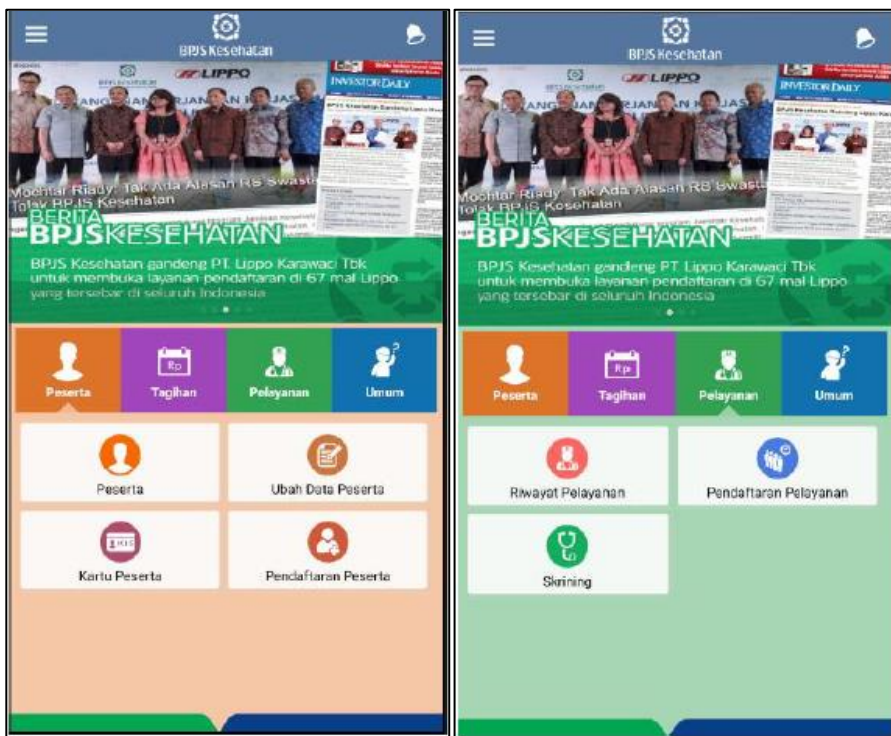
BPJS Kesehatan

LIPPO

INVESTOR DAILY

Mochtar Riady: Tak Ada Alasan RS Swasta Tolak BPJS Kesehatan

BERITA
BPJSKESEHATAN

BPJS Kesehatan gandeng PT. Lippo Karawaci Tbk untuk membuka layanan pendaftaran di 67 mal Lippo yang tersebar di seluruh Indonesia

Rp

Peserta
Tagihan
Pelayanan
Umum

Peserta
Ubah Data Peserta
KIS
Kartu Peserta
Pendaftaran Peserta

BPJS Kesehatan

LIPPO

INVESTOR DAILY

Mochtar Riady: Tak Ada Alasan RS Swasta Tolak BPJS Kesehatan

BERITA
BPJSKESEHATAN

BPJS Kesehatan gandeng PT. Lippo Karawaci Tbk untuk membuka layanan pendaftaran di 67 mal Lippo yang tersebar di seluruh Indonesia

Rp

Peserta
Tagihan
Pelayanan
Umum

Riwayat Pelayanan
Pendaftaran Pelayanan
Skrining